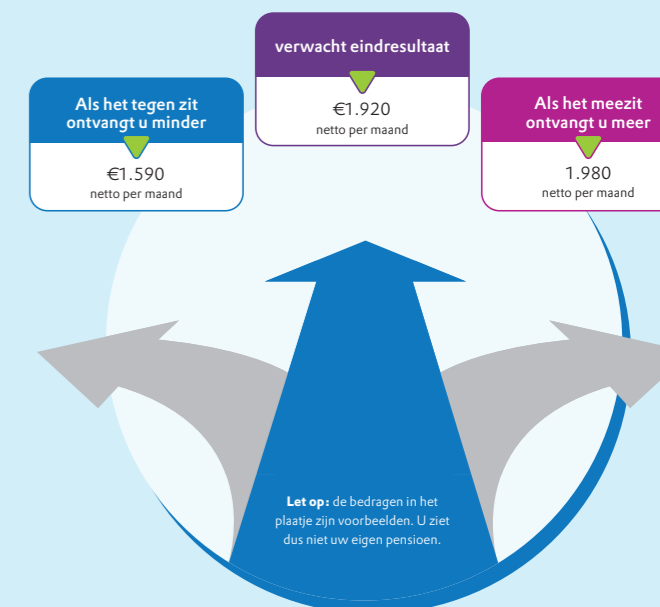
verwacht eindresultaat

€1.920
netto per maand

Als het tegen zit ontvangt u minder

€1.590
netto per maand

Als het meezit ontvangt u meer

1.980
netto per maand

Let op: de bedragen in het plaatje zijn voorbeelden. U ziet dus niet uw eigen pensioen.